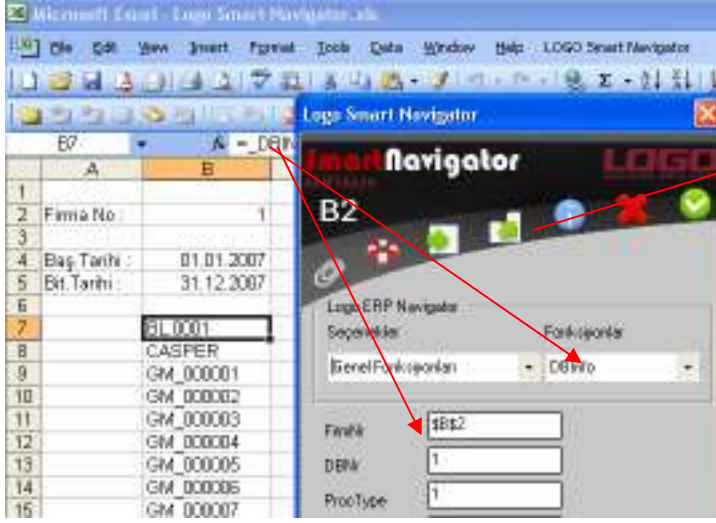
Microsoft Excel - Logo Smart Navigator.xls

File Edit View Insert Format Tools Data Window Help LOGO Smart Navigator

B7 fx =DBIN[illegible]

Logo Smart Navigator

SmartNavigator LOGO

B2

|    | A | B |
|---|---|---|
| 1 |  |  |
| 2 | Firma No : | 1 |
| 3 |  |  |
| 4 | Baş.Tarihi : | 01.01.2007 |
| 5 | Bit.Tarihi : | 31.12.2007 |
| 6 |  |  |
| 7 |  | BL_0001 |
| 8 |  | CASPER |
| 9 |  | GM_000001 |
| 10 |  | GM_000002 |
| 11 |  | GM_000003 |
| 12 |  | GM_000004 |
| 13 |  | GM_000005 |
| 14 |  | GM_000006 |
| 15 |  | GM_000007 |

Logo ERP Navigator

Seçenekler

Genel Fonksiyonları

Fonksiyonlar

DBInfo

FirmNr $B$2

DBNr 1

ProcType 1